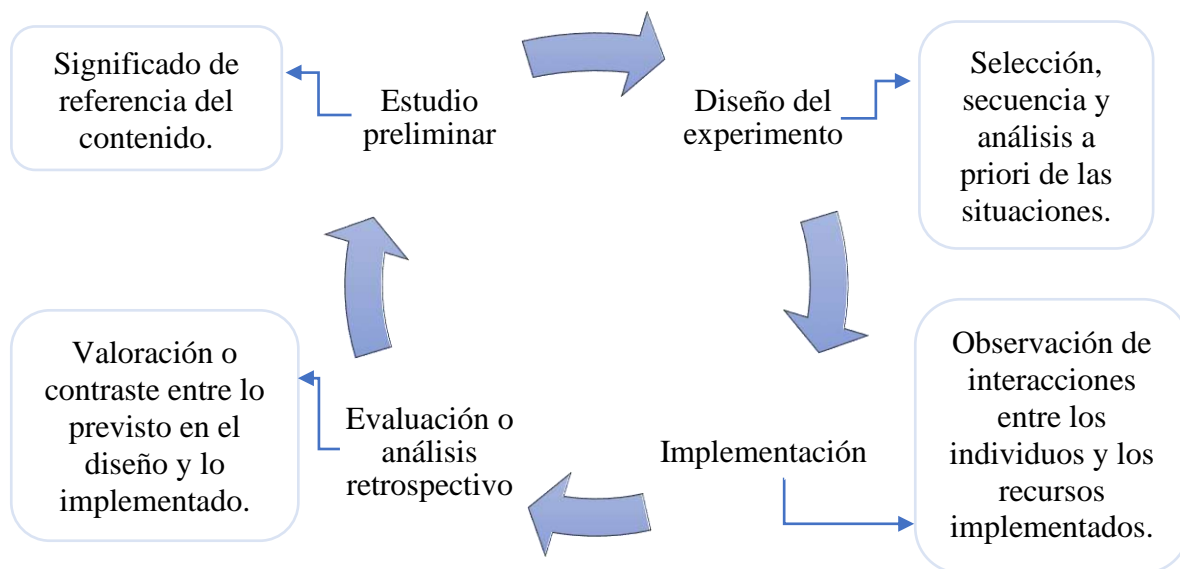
Significado de referencia del contenido.

Estudio preliminar

Diseño del experimento

Selección, secuencia y análisis a priori de las situaciones.

Implementación

Observación de interacciones entre los individuos y los recursos implementados.

Evaluación o análisis retrospectivo

Valoración o contraste entre lo previsto en el diseño y lo implementado.